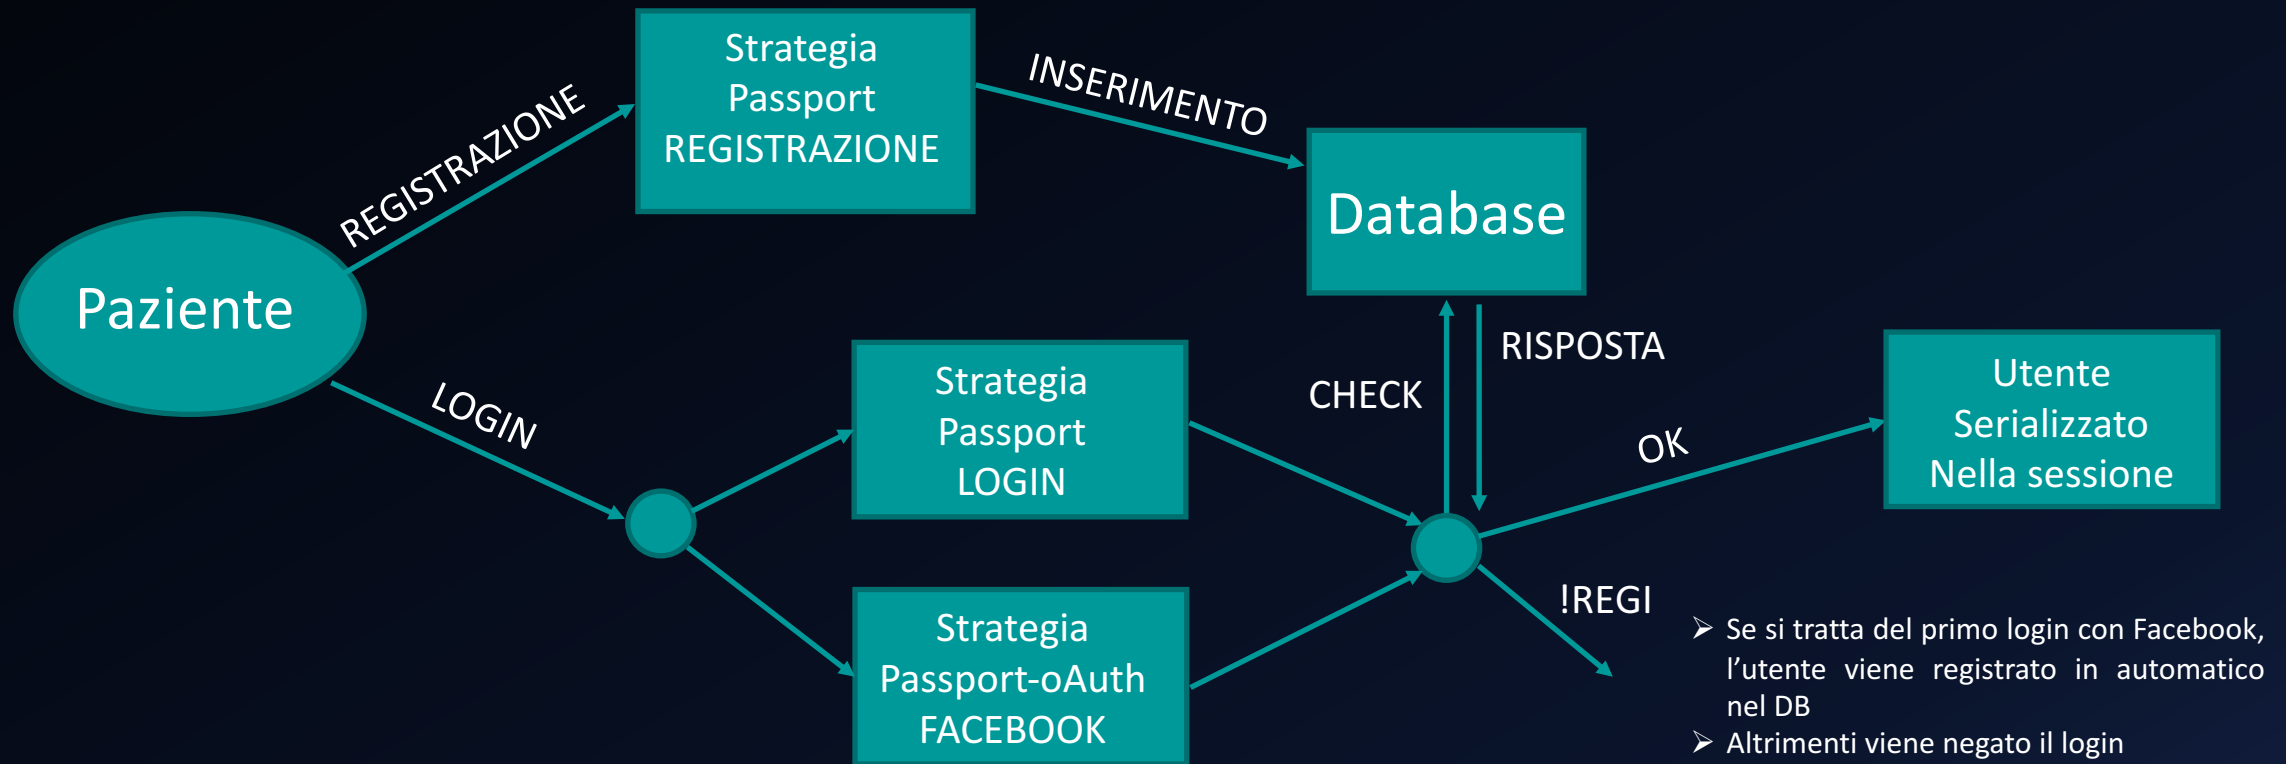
Strategia Passport REGISTRAZIONE

REGISTRAZIONE

INSERIMENTO

Database

Paziente

LOGIN

Strategia Passport LOGIN

CHECK

RISPOSTA

OK

Utente Serializzato Nella sessione

Strategia Passport-oAuth FACEBOOK

!REGI

➢ Se si tratta del primo login con Facebook, l’utente viene registrato in automatico nel DB
➢ Altrimenti viene negato il login